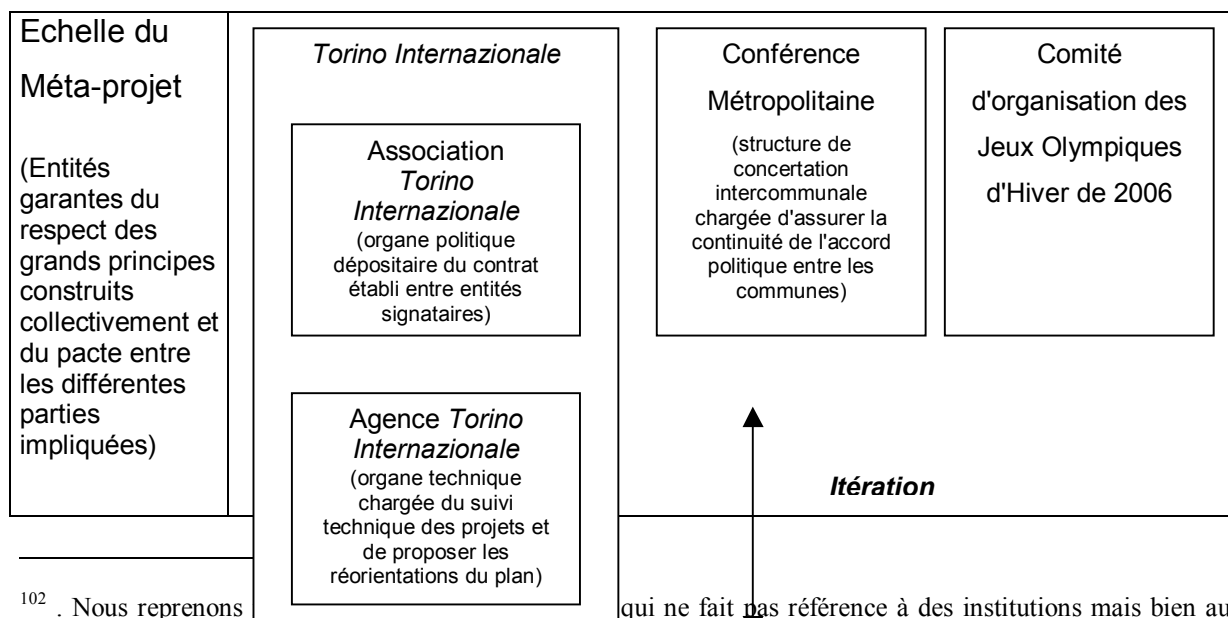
Echelle du Méta-projet

(Entités garantes du respect des grands principes construits collectivement et du pacte entre les différentes parties impliquées)

*Torino Internazionale*

Association *Torino Internazionale* (organe politique dépositaire du contrat établi entre entités signataires)

Agence *Torino Internazionale* (organe technique chargée du suivi technique des projets et de proposer les réorientations du plan)

Conférence Métropolitaine (structure de concertation intercommunale chargée d'assurer la continuité de l'accord politique entre les communes)

Comité d'organisation des Jeux Olympiques d'Hiver de 2006

***Itération***

$^{102}$. Nous reprenons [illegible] qui ne fait pas référence à des institutions mais bien au